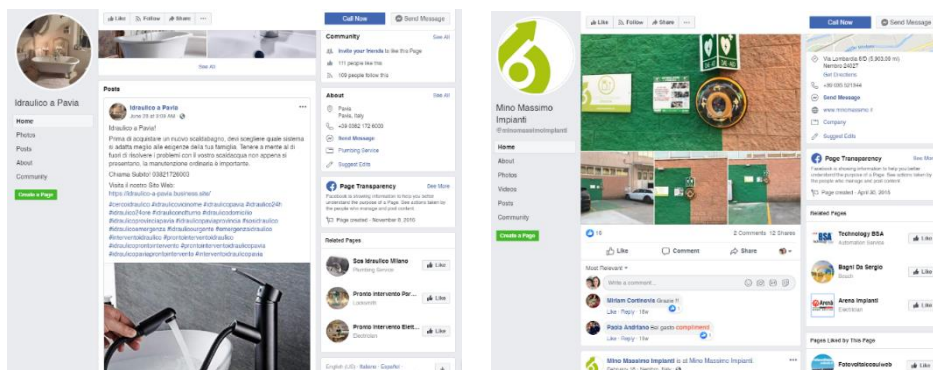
Idraulico a Pavia

Home
Photos
Posts
About
Community
Create a Page

Like Follow Share ...

See All

Posts

Idraulico a Pavia
June 29 at 9:05 AM

Idraulico a Pavia!

Prima di acquistare un nuovo scaldabagno, devi scegliere quale sistema si adatta meglio alle esigenze della tua famiglia. Tenere a mente al di fuori di risolvere i problemi con il vostro scaldacqua non appena si presentano, la manutenzione ordinaria è importante.

Chiama Subito! 03821726003

Visita il nostro Sito Web:
https://idraulico-a-pavia.business.site/

#cercoidraulico #idraulicovicinome #idraulicopavia #idraulico24h #idraulico7ore #idraulicoattorno #idraulicodomicilio #idraulicoprovinciapavia #idraulicopaviaprovincia #sosidraulico #idraulicopavia #idraulicourgente #emergenzaidraulico #interventoidraulico #prontointerventoidraulico #idraulicoprontointervento #prontointerventoidraulicopavia #idraulicopaviaprontointervento #interventoidraulicopavia

Call Now
Send Message

Community
See All
Invite your friends to like this Page
111 people like this
109 people follow this

About
See All
Pavia
Pavia, Italy
+39 0382 172 6000
Send Message
Plumbing Service
Suggest Edits

Page Transparency
See More
Facebook is showing information to help you better understand the purpose of a Page. See actions taken by the people who manage and post content.
Page created - November 6, 2018

Related Pages
Sos Idraulico Milano
Plumbing Service
Like
Pronto Intervento Por...
Locksmith
Like
Pronto Intervento Elett...
Electrician
Like

English (US) · Italiano · Español

Mino Massimo Impianti
@minomassimoimpianti

Home
About
Photos
Videos
Posts
Community
Create a Page

Like Follow Share ...

16
2 Comments 12 Shares
Like Comment Share

Most Relevant
Write a comment...
Miriam Cortinovis Grazie !!
Like · Reply · 19w
Paola Andriano Ho gradito compliment
Like · Reply · 18w

Mino Massimo Impianti is at Mino Massimo Impianti.
February 19 · Nembro, Italy

Call Now
Send Message

Via Lombardia 6/D (5,903.08 mi), Nembro 24027
Get Directions
+39 035 521544
Send Message
www.minomassimo.it
Company
Suggest Edits

Page Transparency
See More
Facebook is showing information to help you better understand the purpose of a Page. See actions taken by the people who manage and post content.
Page created - April 30, 2015

Related Pages
Technology BSA
Automation Service
Like
Bagni Da Sergio
Like
Arena Impianti
Electrician
Like

Pages Liked by This Page
Fotovoltaicoalweb
Like